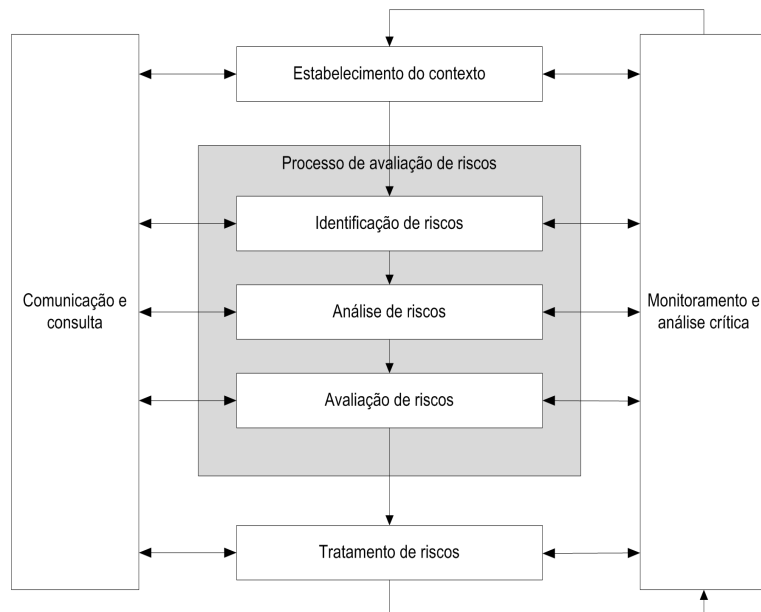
Estabelecimento do contexto

Processo de avaliação de riscos

Identificação de riscos

Análise de riscos

Avaliação de riscos

Tratamento de riscos

Comunicação e consulta

Monitoramento e análise crítica